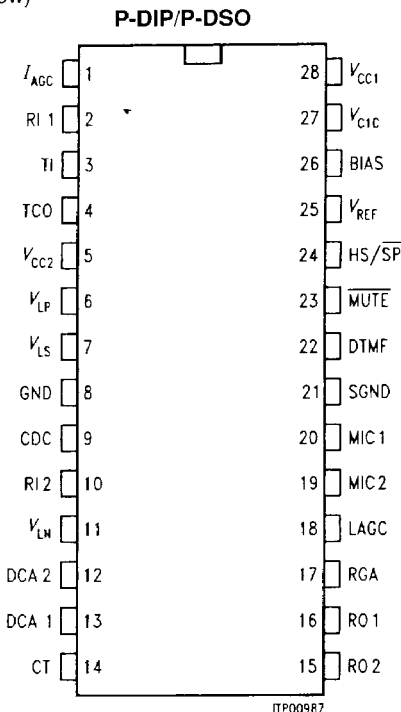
w)

P-DIP/P-DSO

$I_{AGC}$ 1
RI 1 2
TI 3
TCO 4
$V_{CC2}$ 5
$V_{LP}$ 6
$V_{LS}$ 7
GND 8
CDC 9
RI 2 10
$V_{LN}$ 11
DCA 2 12
DCA 1 13
CT 14

28 $V_{CC1}$
27 $V_{C1C}$
26 BIAS
25 $V_{REF}$
24 HS/$\overline{SP}$
23 $\overline{MUTE}$
22 DTMF
21 SGND
20 MIC 1
19 MIC 2
18 LAGC
17 RGA
16 RO 1
15 RO 2

ITP00987